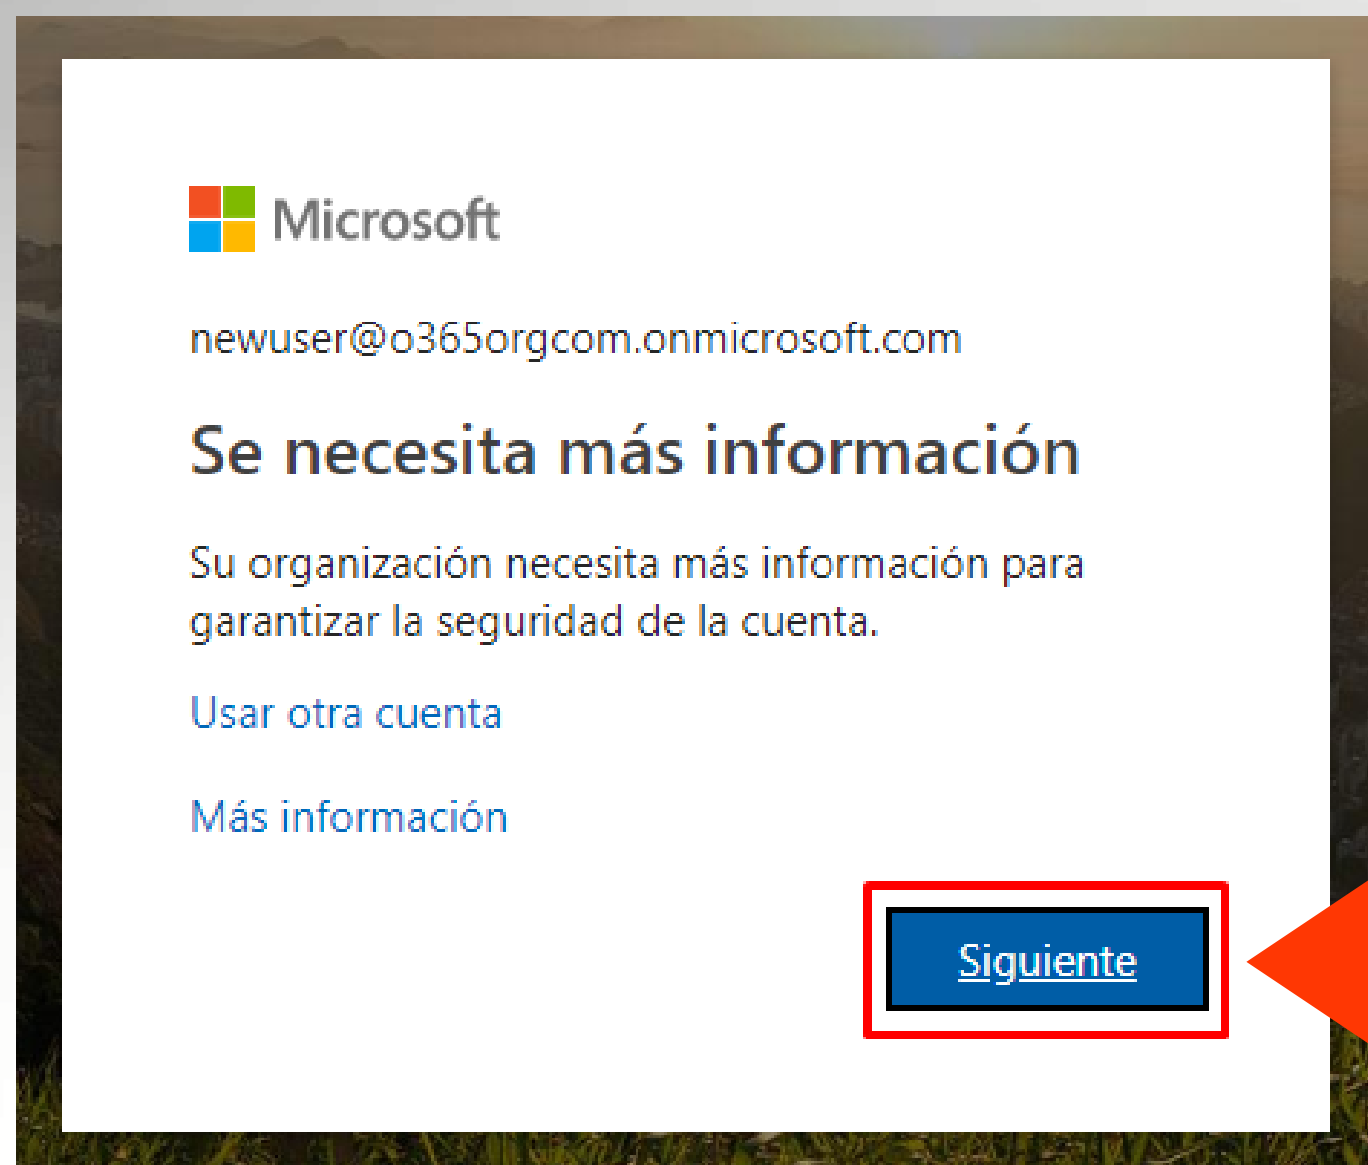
Microsoft

newuser@o365orgcom.onmicrosoft.com

Se necesita más información

Su organización necesita más información para garantizar la seguridad de la cuenta.

Usar otra cuenta

Más información

Siguiente